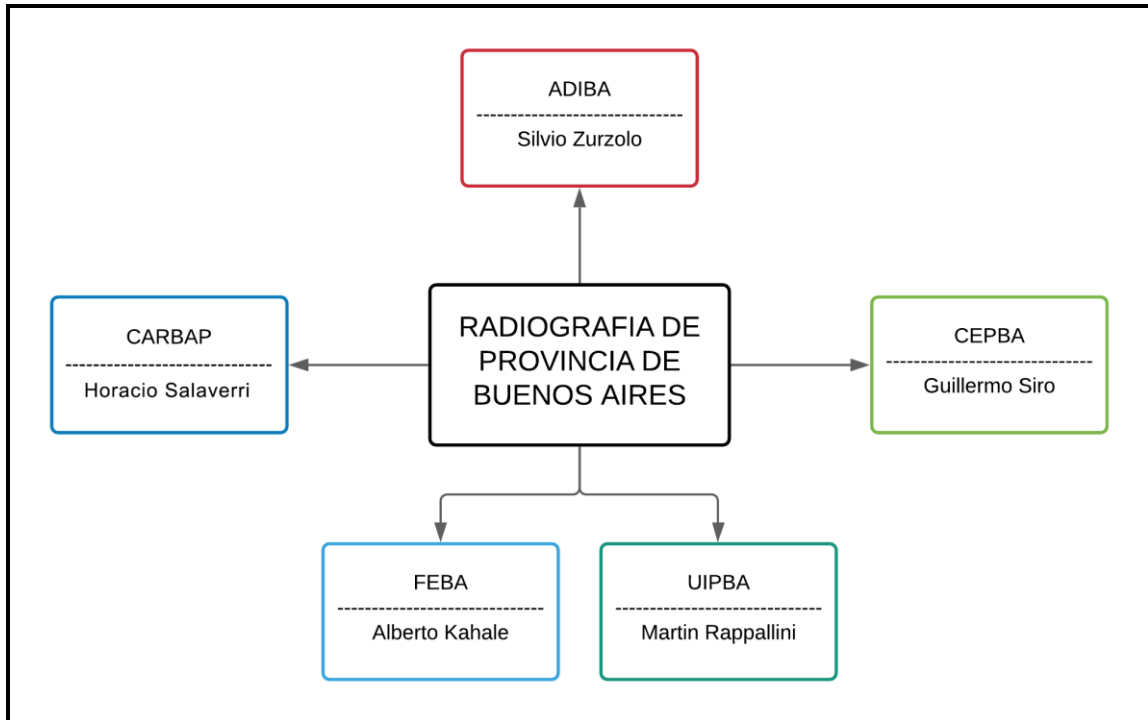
ADIBA
------------------------------
Silvio Zurzolo

CARBAP
------------------------------
Horacio Salaverri

RADIOGRAFIA DE PROVINCIA DE BUENOS AIRES

CEPBA
------------------------------
Guillermo Siro

FEBA
------------------------------
Alberto Kahale

UIPBA
------------------------------
Martin Rappallini